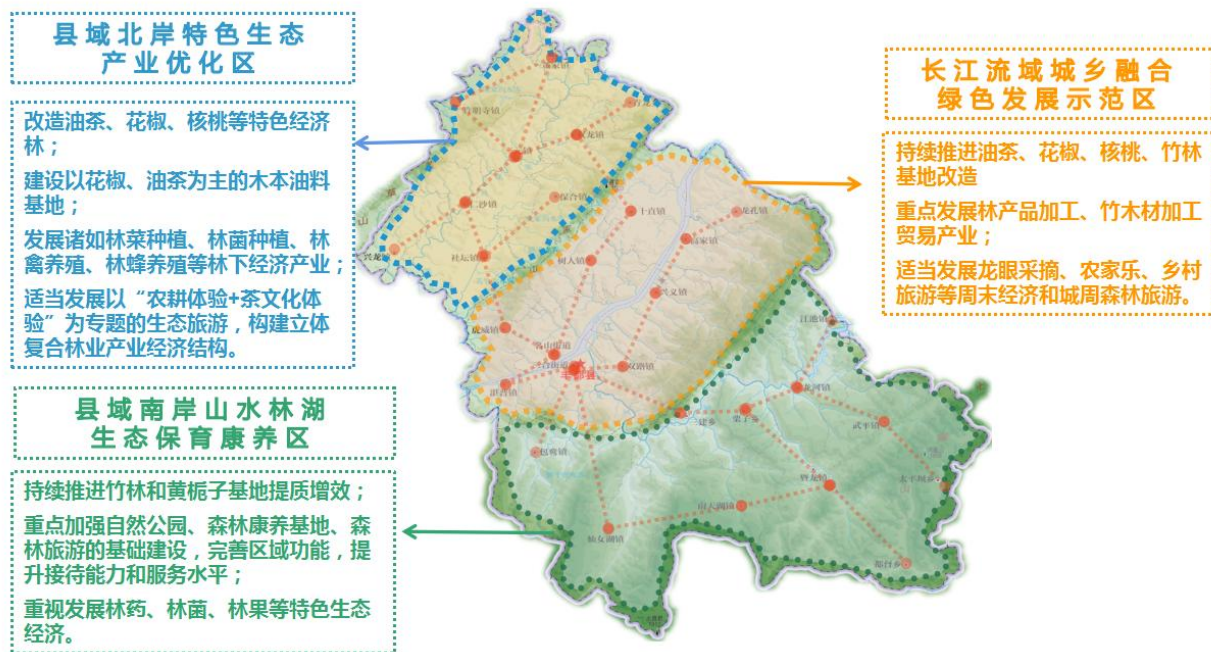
县域北岸特色生态产业优化区

改造油茶、花椒、核桃等特色经济林；

建设以花椒、油茶为主的木本油料基地；

发展诸如林菜种植、林菌种植、林禽养殖、林蜂养殖等林下经济产业；

适当发展以“农耕体验+茶文化体验”为专题的生态旅游，构建立体复合林业产业经济结构。

县域南岸山水林湖生态保育康养区

持续推进竹林和黄栀子基地提质增效；

重点加强自然公园、森林康养基地、森林旅游的基础建设，完善区域功能，提升接待能力和服务水平；

重视发展林药、林菌、林果等特色生态经济。

长江流域城乡融合绿色发展示范区

持续推进油茶、花椒、核桃、竹林基地改造

重点发展林产品加工、竹木材加工贸易产业；

适当发展龙眼采摘、农家乐、乡村旅游等周末经济和城周森林旅游。

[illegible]